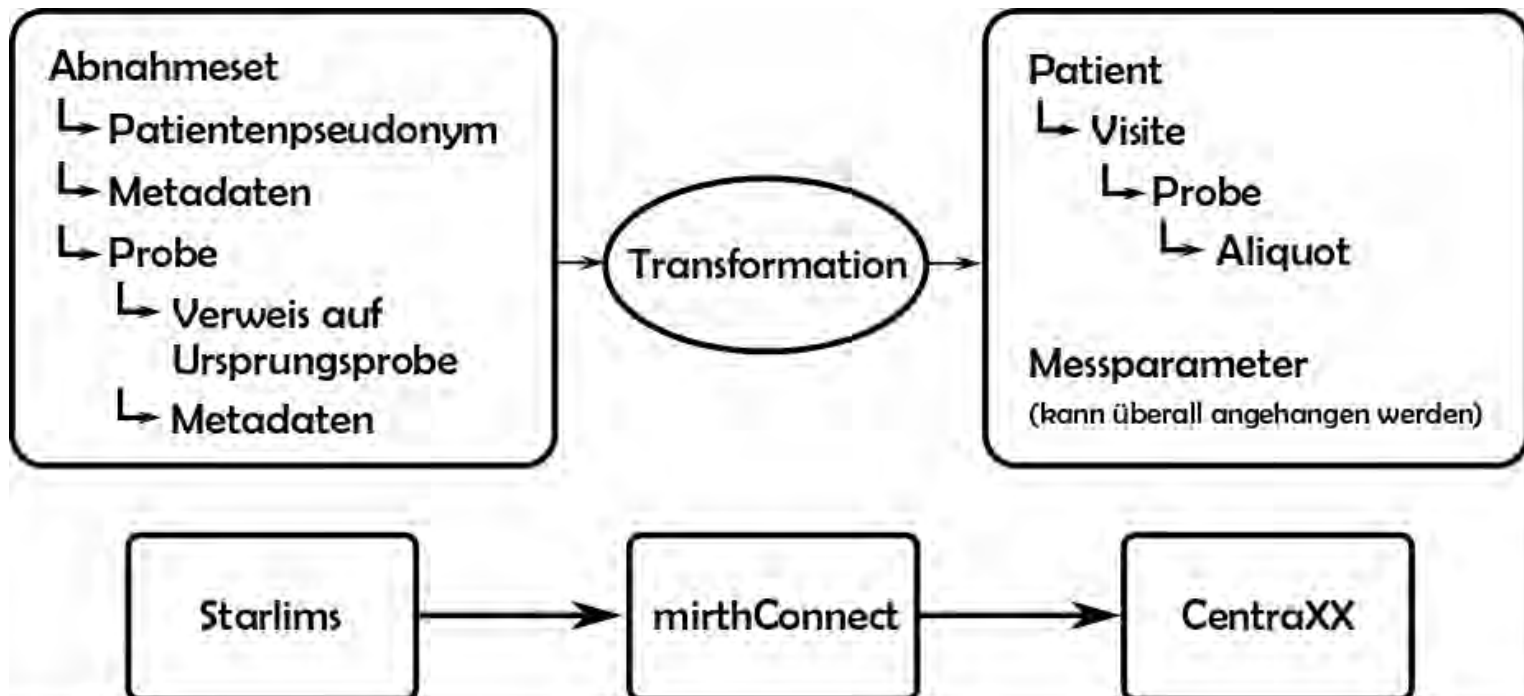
Abnahmeset
Patientenpseudonym
Metadaten
Probe
Verweis auf Ursprungsprobe
Metadaten

Transformation

Patient
Visite
Probe
Aliquot

Messparameter
(kann überall angehangen werden)

Starlims

mirthConnect

CentraXX